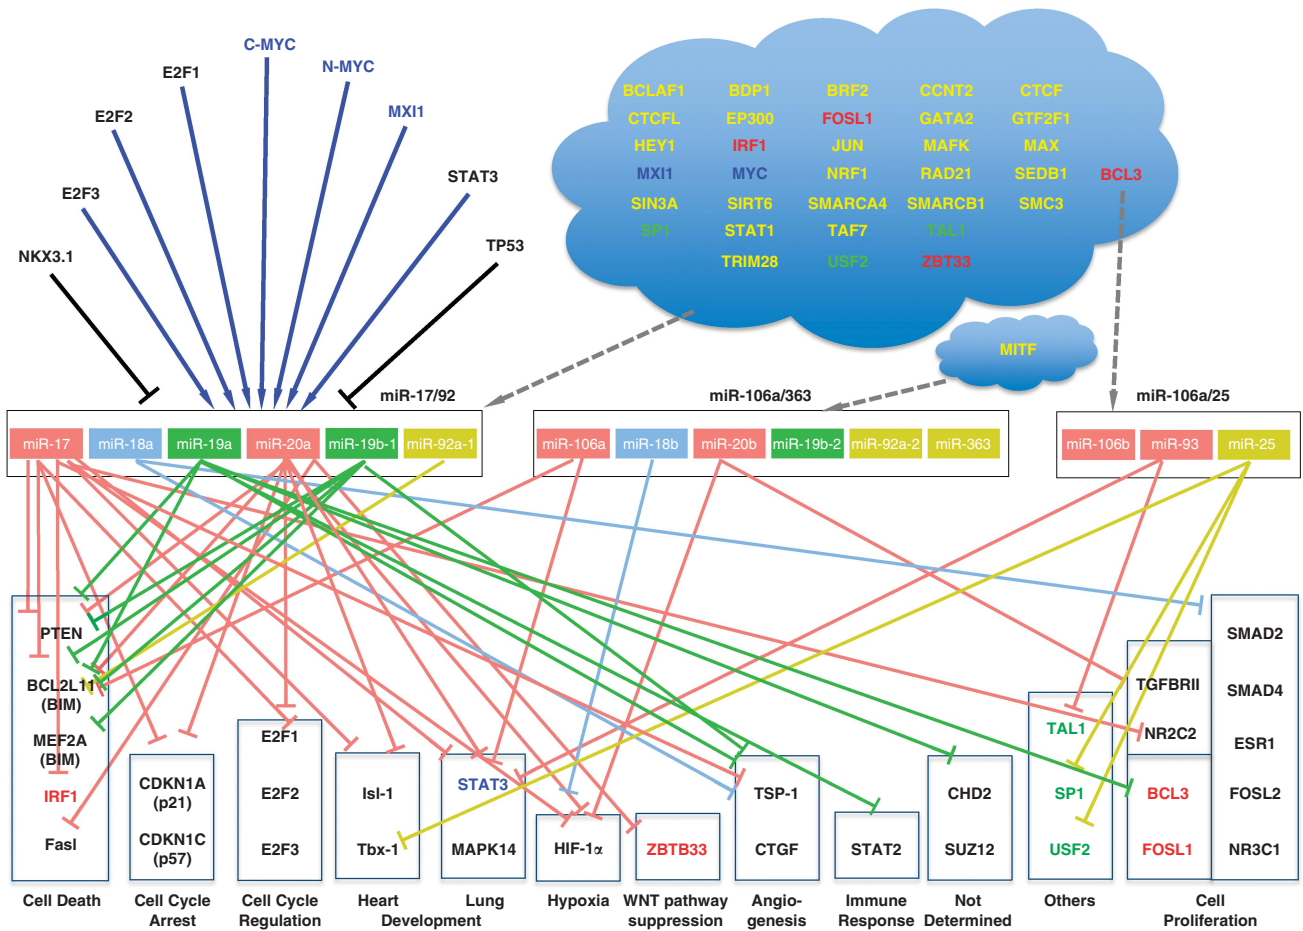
C-MYC
E2F1
N-MYC
E2F2
MXI1
STAT3
E2F3
TP53
NKX3.1

BCLAF1 BDP1 BRF2 CCNT2 CTCF
CTCFL EP300 FOSL1 GATA2 GTF2F1
HEY1 IRF1 JUN MAFK MAX
MXI1 MYC NRF1 RAD21 SEDB1 BCL3
SIN3A SIRT6 SMARCA4 SMARCB1 SMC3
SP1 STAT1 TAF7 TAL1
TRIM28 USF2 ZBT33

MITF

miR-17/92
miR-17 miR-18a miR-19a miR-20a miR-19b-1 miR-92a-1

miR-106a/363
miR-106a miR-18b miR-20b miR-19b-2 miR-92a-2 miR-363

miR-106a/25
miR-106b miR-93 miR-25

PTEN
BCL2L11 (BIM)
MEF2A (BIM)
IRF1
Fasl
Cell Death

CDKN1A (p21)
CDKN1C (p57)
Cell Cycle Arrest

E2F1
E2F2
E2F3
Cell Cycle Regulation

Isl-1
Tbx-1
Heart Development

STAT3
MAPK14
Lung

HIF-1α
Hypoxia

ZBTB33
WNT pathway suppression

TSP-1
CTGF
Angio-genesis

STAT2
Immune Response

CHD2
SUZ12
Not Determined

TAL1
SP1
USF2
Others

TGFBRII
NR2C2
BCL3
FOSL1
SMAD2
SMAD4
ESR1
FOSL2
NR3C1
Cell Proliferation